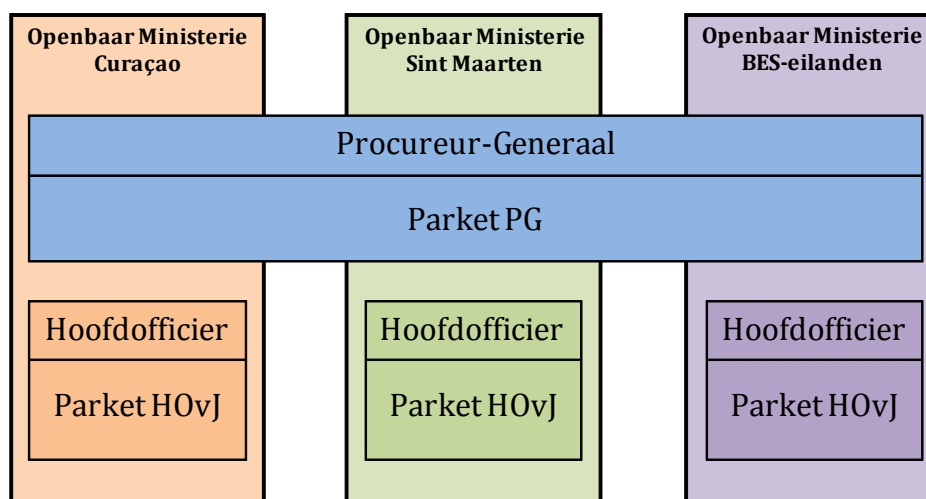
Openbaar Ministerie Curaçao

Openbaar Ministerie Sint Maarten

Openbaar Ministerie BES-eilanden

Procureur-Generaal

Parket PG

Hoofdofficier

Parket HOvJ

Hoofdofficier

Parket HOvJ

Hoofdofficier

Parket HOvJ